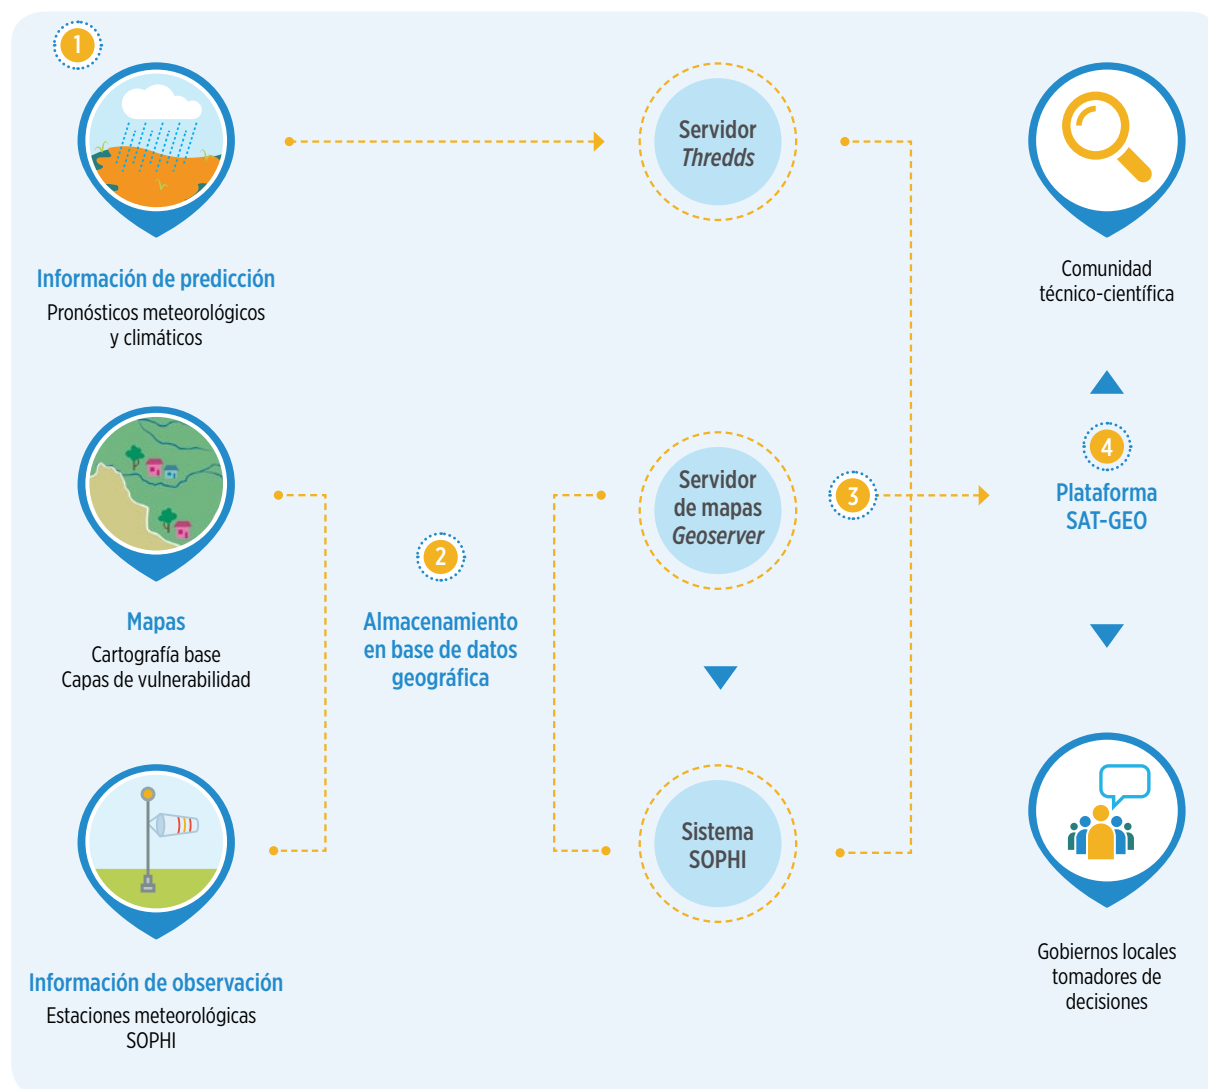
1

Información de predicción
Pronósticos meteorológicos y climáticos

Servidor *Thredds*

Comunidad técnico-científica

Mapas
Cartografía base
Capas de vulnerabilidad

2

Almacenamiento en base de datos geográfica

Servidor de mapas *Geoserver*

3

4

Plataforma SAT-GEO

Sistema SOPHI

Información de observación
Estaciones meteorológicas SOPHI

Gobiernos locales tomadores de decisiones